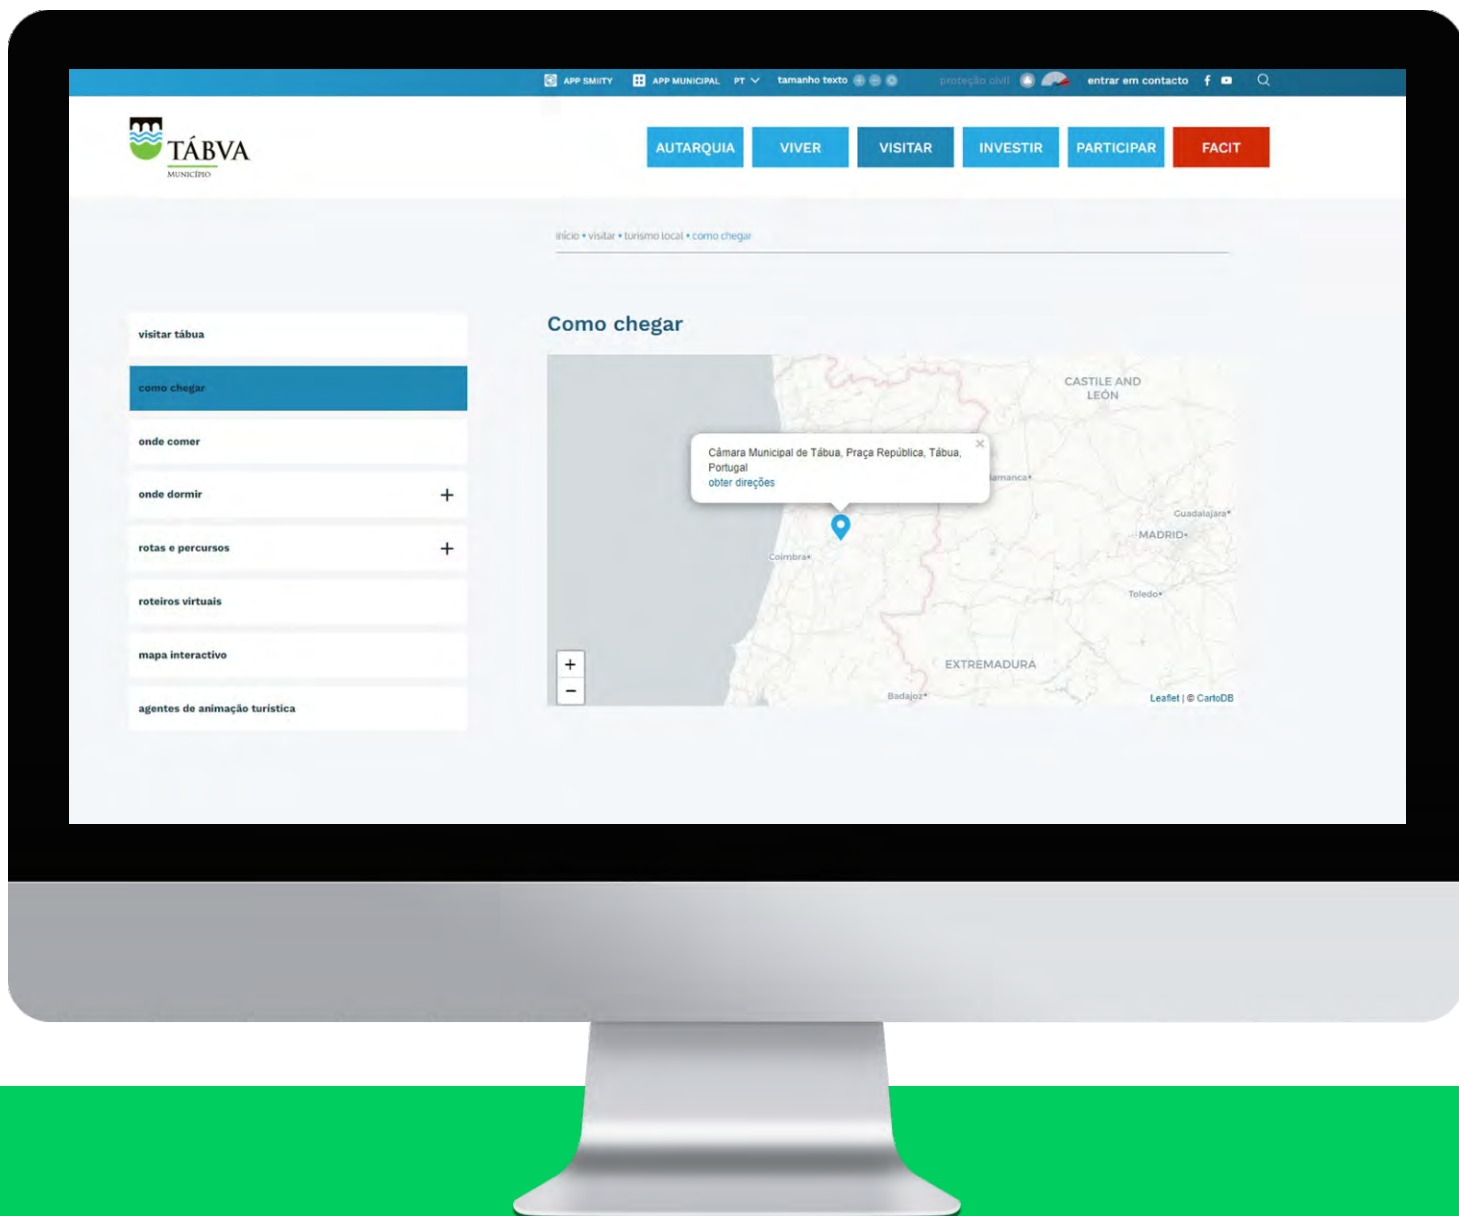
APP SMIITY APP MUNICIPAL PT tamanho texto proteção civil entrar em contacto

TÁBVA
MUNICÍPIO

AUTARQUIA VIVER VISITAR INVESTIR PARTICIPAR FACIT

início • visitar • turismo local • como chegar

visitar tábua
como chegar
onde comer
onde dormir +
rotas e percursos +
roteiros virtuais
mapa interactivo
agentes de animação turística

Como chegar

CASTILE AND LEÓN
Câmara Municipal de Tábua, Praça República, Tábua, Portugal
obter direções
×
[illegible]amanca•
Guadalajara•
MADRID•
Coimbra•
Toledo•
EXTREMADURA
Badajoz•
+
−
Leaflet | © CartoDB